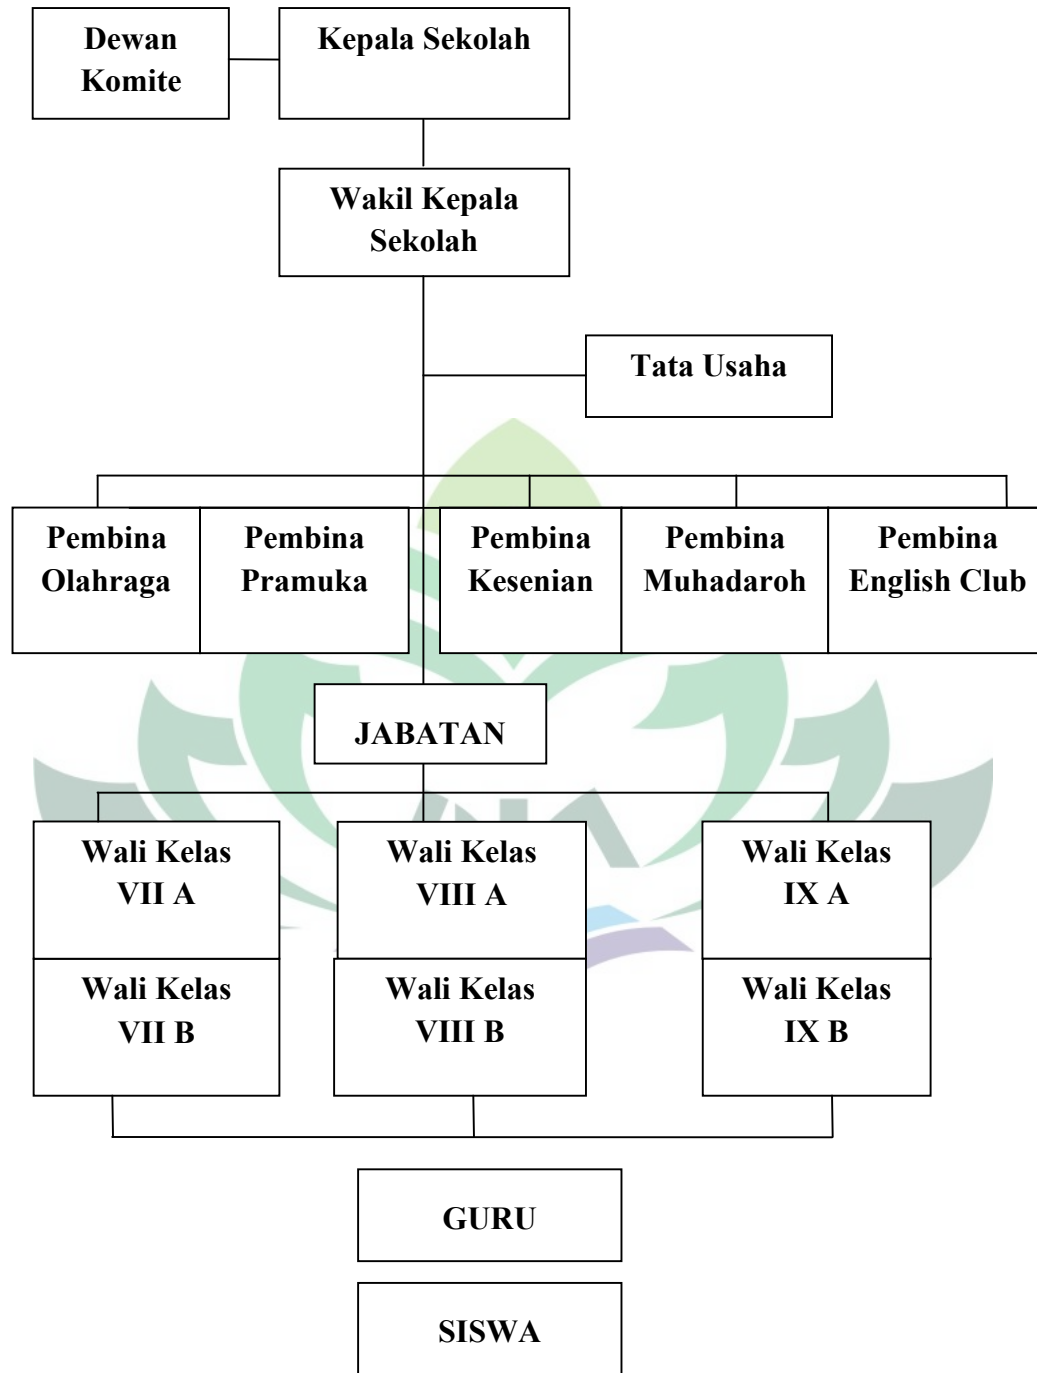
Dewan Komite

Kepala Sekolah

Wakil Kepala Sekolah

Tata Usaha

Pembina Olahraga

Pembina Pramuka

Pembina Kesenian

Pembina Muhadaroh

Pembina English Club

JABATAN

Wali Kelas VII A

Wali Kelas VII B

Wali Kelas VIII A

Wali Kelas VIII B

Wali Kelas IX A

Wali Kelas IX B

GURU

SISWA